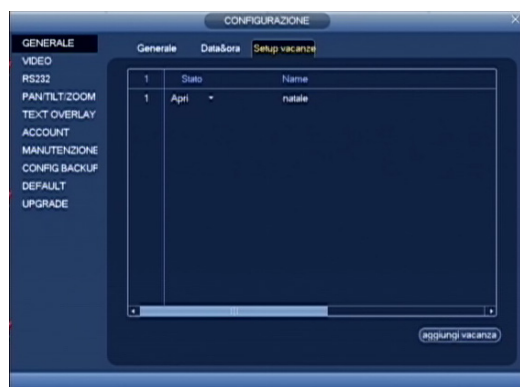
CONFIGURAZIONE

GENERALE
VIDEO
RS232
PAN/TILT/ZOOM
TEXT OVERLAY
ACCOUNT
MANUTENZIONE
CONFIG BACKUP
DEFAULT
UPGRADE

Generale Data&ora Setup vacanze

| 1 | Stato | Name |
|---|---|---|
| 1 | Apri | natale |

aggiungi vacanza